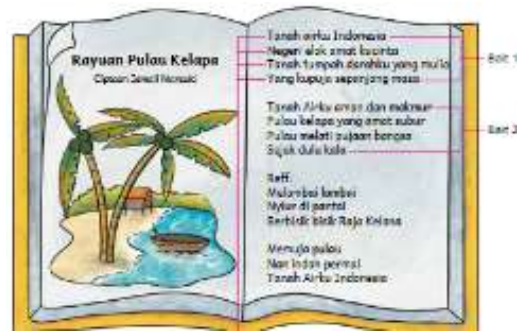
Rayuan Pulau Kelapa

Ciptaan Ismail Marzuki

Tanah airku Indonesia
Negeri elok amat kucinta
Tanah tumpah darahku yang mulia
Yang kupuja sepanjang masa

Tanah Airku aman dan makmur
Pulau kelapa yang amat subur
Pulau melati pujaan bangsa
Sejak dulu kala

Reff.
Melambai lambai
Nyiur di pantai
Berbisik bisik Raja Kelana

Memuja pulau
Nan indah permai
Tanah Airku Indonesia

Bait 1

Bait 2